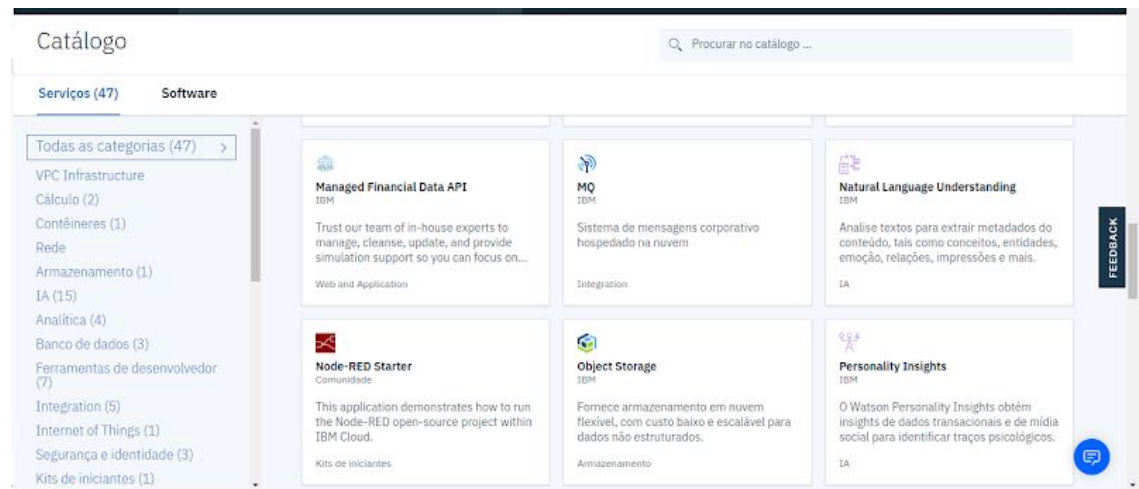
Catálogo

Procurar no catálogo ...

Serviços (47)

Software

Todas as categorias (47) >

VPC Infrastructure

Cálculo (2)

Contêineres (1)

Rede

Armazenamento (1)

IA (15)

Analítica (4)

Banco de dados (3)

Ferramentas de desenvolvedor (7)

Integration (5)

Internet of Things (1)

Segurança e identidade (3)

Kits de iniciantes (1)

Managed Financial Data API
IBM
Trust our team of in-house experts to manage, cleanse, update, and provide simulation support so you can focus on...
Web and Application

MQ
IBM
Sistema de mensagens corporativo hospedado na nuvem
Integration

Natural Language Understanding
IBM
Analise textos para extrair metadados do conteúdo, tais como conceitos, entidades, emoção, relações, impressões e mais.
IA

FEEDBACK

Node-RED Starter
Comunidade
This application demonstrates how to run the Node-RED open-source project within IBM Cloud.
Kits de iniciantes

Object Storage
IBM
Fornece armazenamento em nuvem flexível, com custo baixo e escalável para dados não estruturados.
Armazenamento

Personality Insights
IBM
O Watson Personality Insights obtém insights de dados transacionais e de mídia social para identificar traços psicológicos.
IA